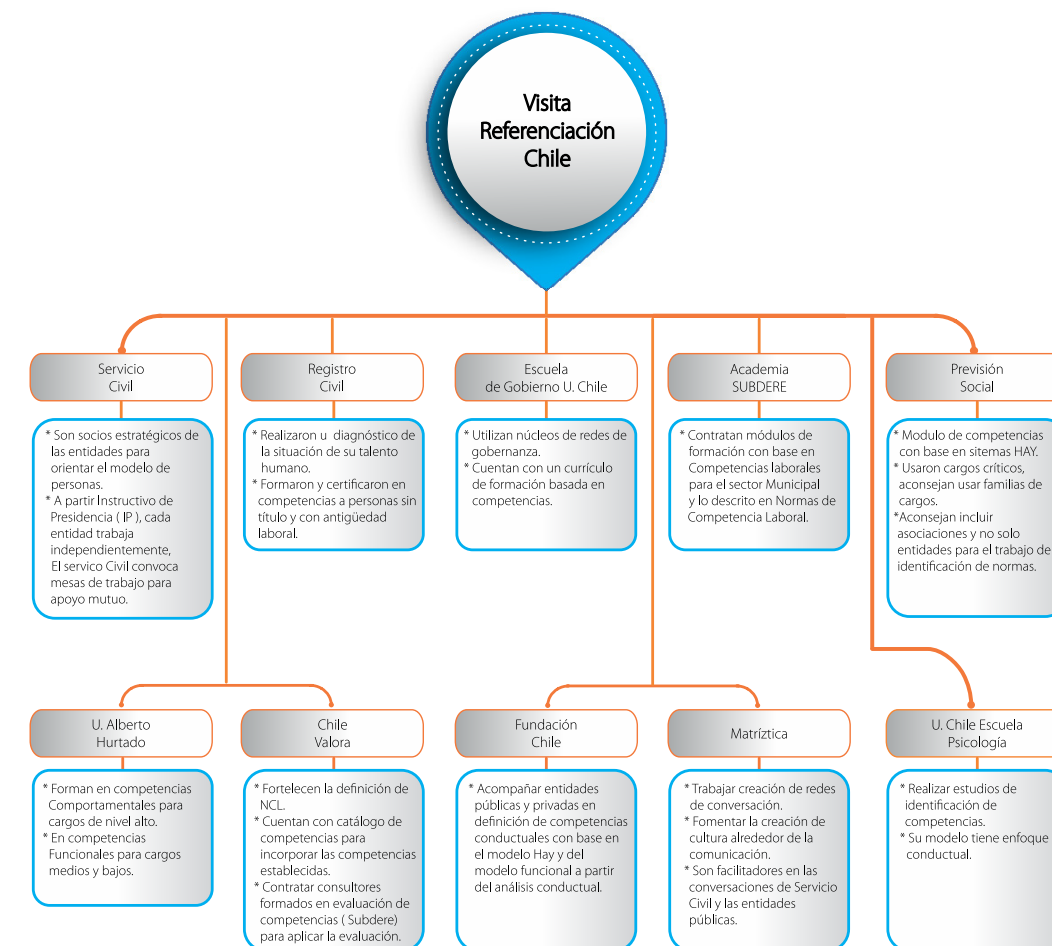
Visita Referenciación Chile

Servicio Civil

* Son socios estratégicos de las entidades para orientar el modelo de personas.
* A partir Instructivo de Presidencia ( IP ), cada entidad trabaja independientemente, El servico Civil convoca mesas de trabajo para apoyo mutuo.

Registro Civil

* Realizaron u diagnóstico de la situación de su talento humano.
* Formaron y certificaron en competencias a personas sin título y con antigüedad laboral.

Escuela de Gobierno U. Chile

* Utilizan núcleos de redes de gobernanza.
* Cuentan con un currículo de formación basada en competencias.

Academia SUBDERE

* Contratan módulos de formación con base en Competencias laborales para el sector Municipal y lo descrito en Normas de Competencia Laboral.

Previsión Social

* Modulo de competencias con base en sitemas HAY.
* Usaron cargos críticos, aconsejan usar familias de cargos.
*Aconsejan incluir asociaciones y no solo entidades para el trabajo de identificación de normas.

U. Alberto Hurtado

* Forman en competencias Comportamentales para cargos de nivel alto.
* En competencias Funcionales para cargos medios y bajos.

Chile Valora

* Fortelecen la definición de NCL.
* Cuentan con catálogo de competencias para incorporar las competencias establecidas.
* Contratar consultores formados en evaluación de competencias ( Subdere) para aplicar la evaluación.

Fundación Chile

* Acompañar entidades públicas y privadas en definición de competencias conductuales con base en el modelo Hay y del modelo funcional a partir del análisis conductual.

Matríztica

* Trabajar creación de redes de conversación.
* Fomentar la creación de cultura alrededor de la comunicación.
* Son facilitadores en las conversaciones de Servicio Civil y las entidades públicas.

U. Chile Escuela Psicología

* Realizar estudios de identificación de competencias.
* Su modelo tiene enfoque conductual.